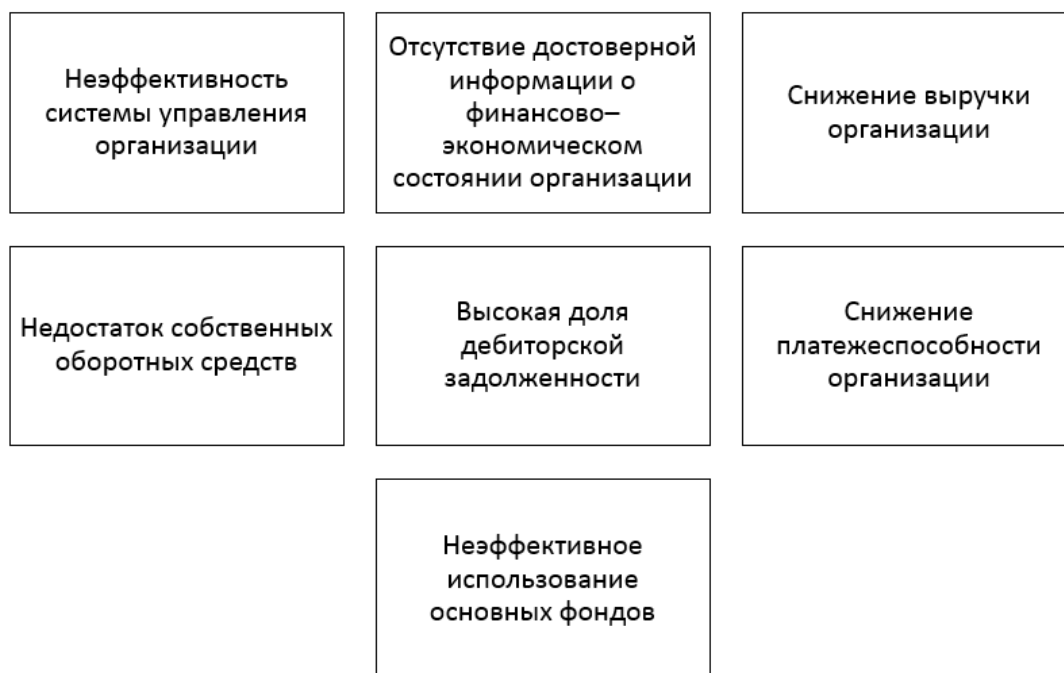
Неэффективность системы управления организации

Отсутствие достоверной информации о финансово–экономическом состоянии организации

Снижение выручки организации

Недостаток собственных оборотных средств

Высокая доля дебиторской задолженности

Снижение платежеспособности организации

Неэффективное использование основных фондов